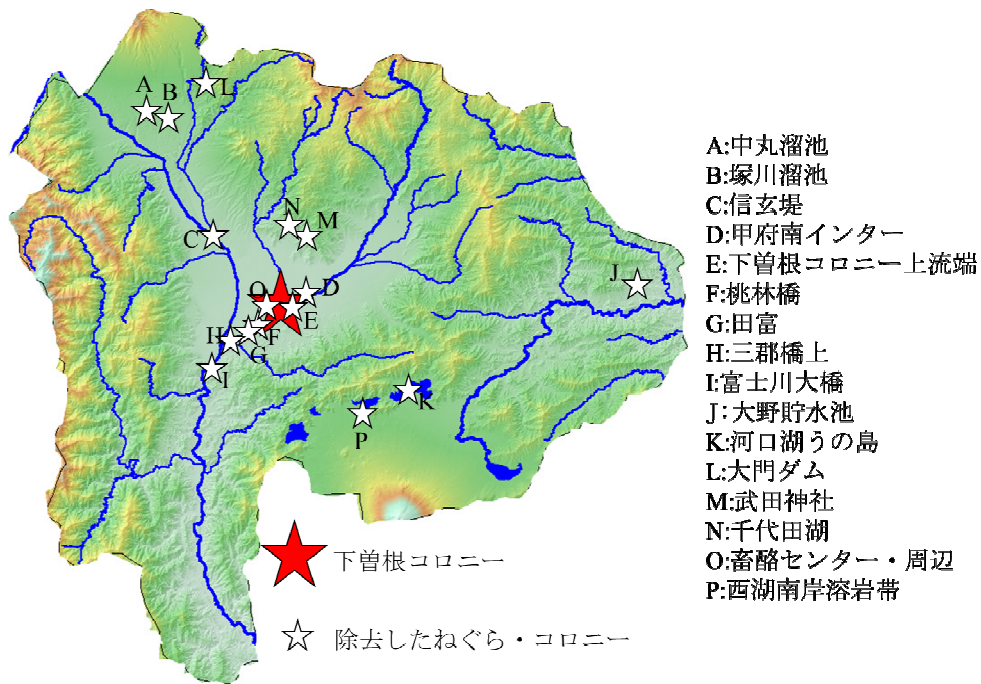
A
B
L
C
N
M
J
O
D
E
F
H
G
I
K
P

A:中丸溜池
B:塚川溜池
C:信玄堤
D:甲府南インター
E:下曽根コロニー上流端
F:桃林橋
G:田富
H:三郡橋上
I:富士川大橋
J: 大野貯水池
K:河口湖うの島
L:大門ダム
M:武田神社
N:千代田湖
O:畜酪センター・周辺
P:西湖南岸溶岩帯

下曽根コロニー

除去したねぐら・コロニー